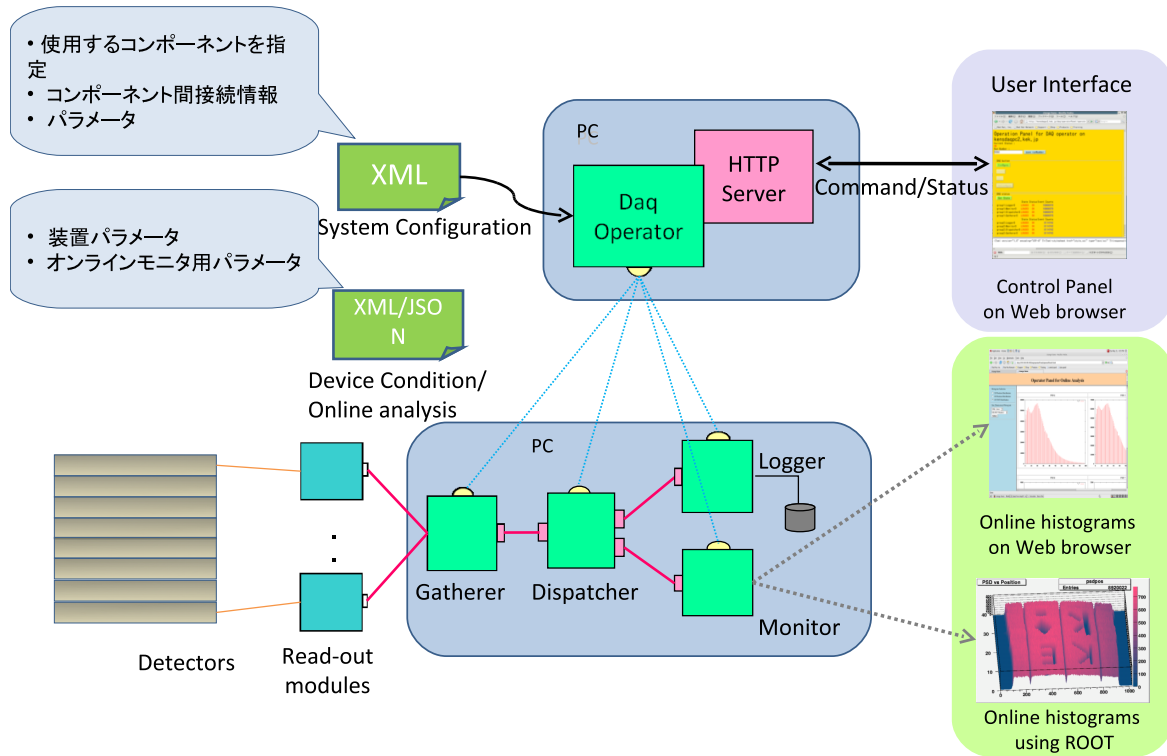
• 使用するコンポーネントを指定
• コンポーネント間接続情報
• パラメータ

XML

System Configuration

• 装置パラメータ
• オンラインモニタ用パラメータ

XML/JSON

Device Condition/
Online analysis

PC

HTTP Server

Daq Operator

Command/Status

User Interface

Control Panel on Web browser

PC

Logger

Gatherer

Dispatcher

Monitor

Detectors

Read-out modules

Online histograms on Web browser

Online histograms using ROOT